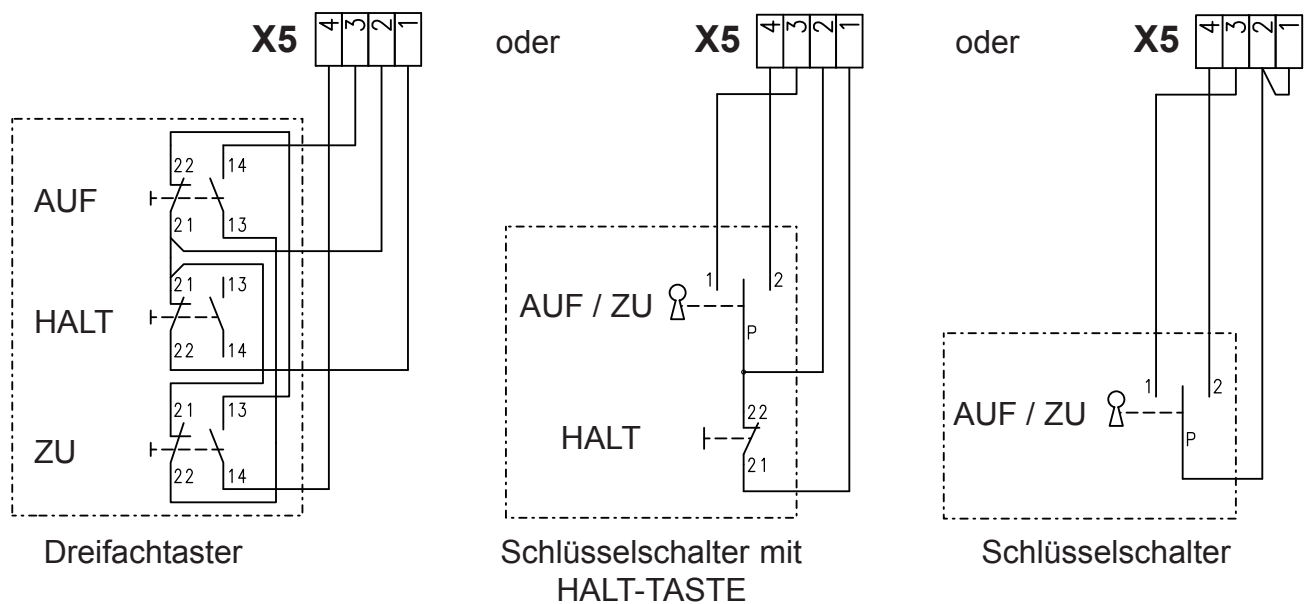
X5
4 3 2 1

22 14
AUF
21 13

21 13
HALT
22 14

21 13
ZU
22 14

Dreifachtaster

oder

X5
4 3 2 1

1 2
AUF / ZU
P

22
HALT
21

Schlüsselschalter mit HALT-TASTE

oder

X5
4 3 2 1

1 2
AUF / ZU
P

Schlüsselschalter